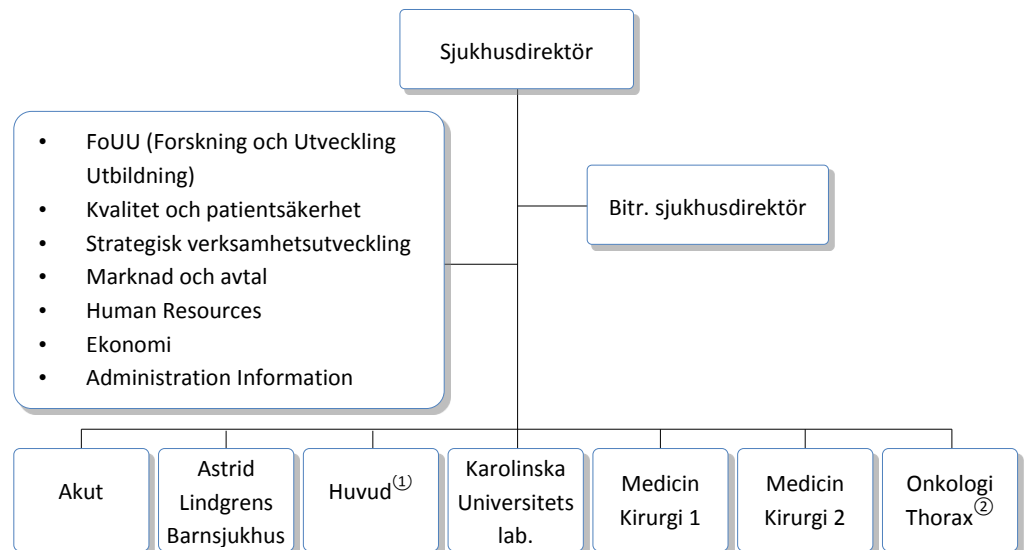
Sjukhusdirektör

- FoUU (Forskning och Utveckling Utbildning)
- Kvalitet och patientsäkerhet
- Strategisk verksamhetsutveckling
- Marknad och avtal
- Human Resources
- Ekonomi
- Administration Information

Bitr. sjukhusdirektör

Akut

Astrid Lindgrens Barnsjukhus

Huvud①

Karolinska Universitets lab.

Medicin Kirurgi 1

Medicin Kirurgi 2

Onkologi Thorax②